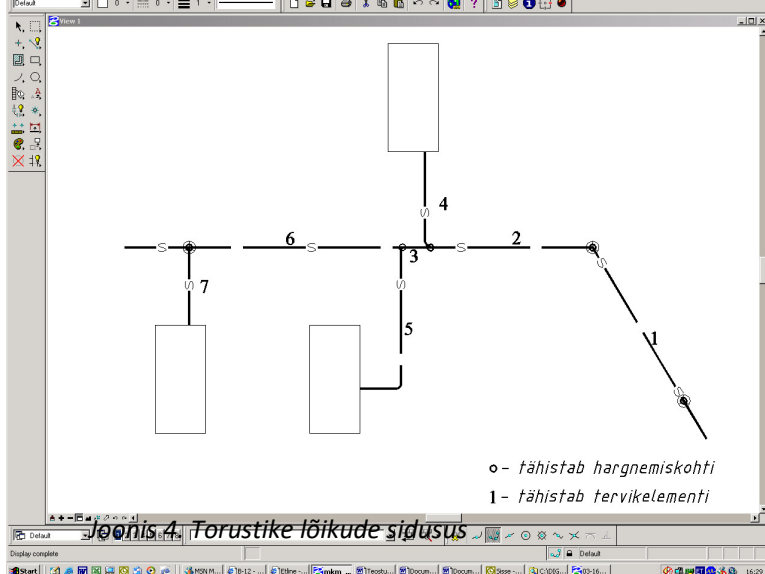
Default
View 1
4
6
2
3
7
5
1
o – tähistab hargnemiskohti
1 – tähistab tervikelementi
Joonis 4. Torustike lõikude sidusus
Default
Display complete
Default
Start
MSN M...
Eltine
mkm
Teostu...
Docum...
Docum...
Sisse
C:\DIG
03-16
16:29